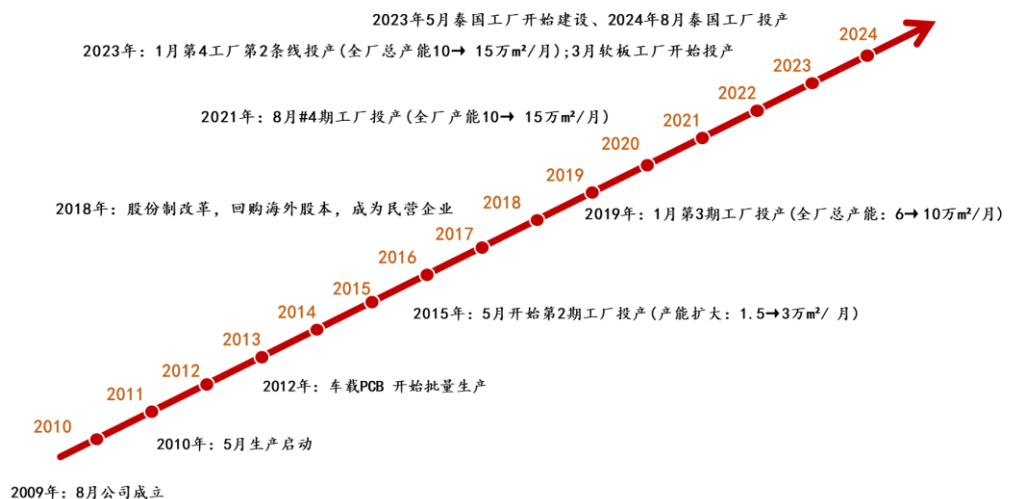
2023年5月泰国工厂开始建设、2024年8月泰国工厂投产

2023年：1月第4工厂第2条线投产(全厂总产能10→ 15万m²/月)；3月软板工厂开始投产

2024

2023

2022

2021年：8月#4期工厂投产(全厂产能10→ 15万m²/月)

2021

2020

2019

2018年：股份制改革，回购海外股本，成为民营企业

2018

2019年：1月第3期工厂投产(全厂总产能：6→ 10万m²/月)

2017

2016

2015

2014

2015年：5月开始第2期工厂投产(产能扩大：1.5→3万m²/ 月)

2013

2012

2011

2012年：车载PCB 开始批量生产

2010

2010年：5月生产启动

2009年：8月公司成立